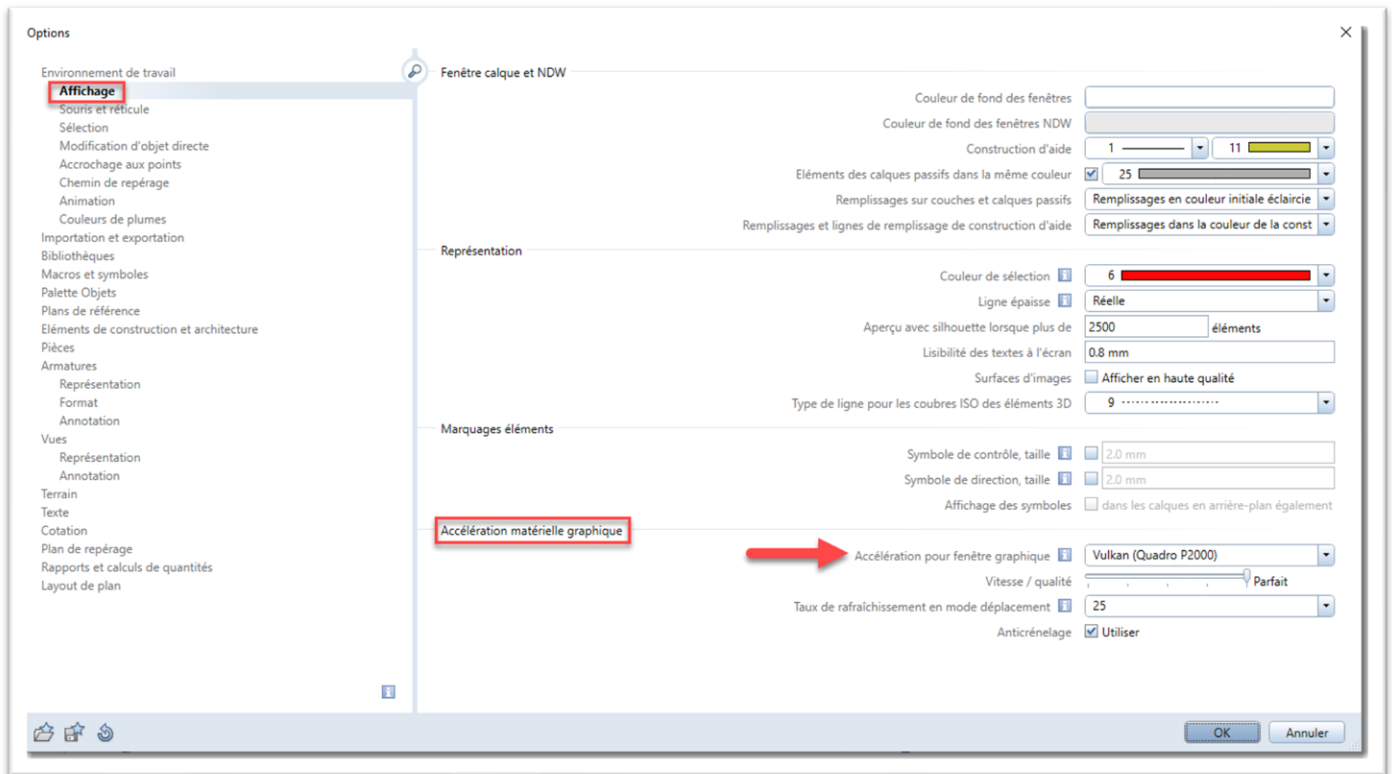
Options

Environnement de travail
Affichage
Souris et réticule
Sélection
Modification d'objet directe
Accrochage aux points
Chemin de repérage
Animation
Couleurs de plumes
Importation et exportation
Bibliothèques
Macros et symboles
Palette Objets
Plans de référence
Eléments de construction et architecture
Pièces
Armatures
Représentation
Format
Annotation
Vues
Représentation
Annotation
Terrain
Texte
Cotation
Plan de repérage
Rapports et calculs de quantités
Layout de plan

Fenêtre calque et NDW
Couleur de fond des fenêtres
Couleur de fond des fenêtres NDW
Construction d'aide 1 11
Eléments des calques passifs dans la même couleur 25
Remplissages sur couches et calques passifs Remplissages en couleur initiale éclaircie
Remplissages et lignes de remplissage de construction d'aide Remplissages dans la couleur de la const

Représentation
Couleur de sélection 6
Ligne épaisse Réelle
Aperçu avec silhouette lorsque plus de 2500 éléments
Lisibilité des textes à l'écran 0.8 mm
Surfaces d'images Afficher en haute qualité
Type de ligne pour les coubres ISO des éléments 3D 9

Marquages éléments
Symbole de contrôle, taille 2.0 mm
Symbole de direction, taille 2.0 mm
Affichage des symboles dans les calques en arrière-plan également

Accélération matérielle graphique
Accélération pour fenêtre graphique Vulkan (Quadro P2000)
Vitesse / qualité Parfait
Taux de rafraîchissement en mode déplacement 25
Anticrénelage Utiliser

OK Annuler